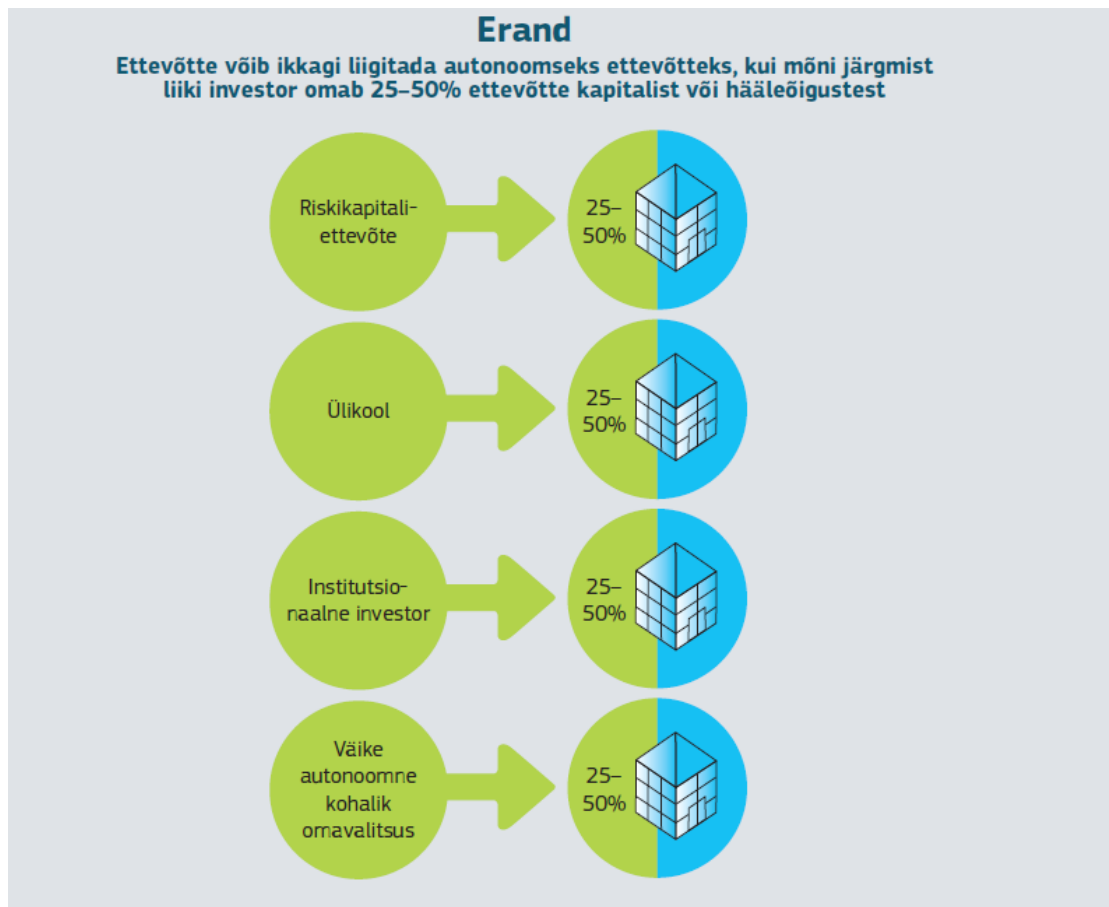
Erand

Ettevõtte võib ikkagi liigitada autonoomseks ettevõtteks, kui mõni järgmist liiki investor omab 25–50% ettevõtte kapitalist või hääleõigustest

Riskikapitaliettevõte

25–50%

Ülikool

25–50%

Institutsionaalne investor

25–50%

Väike autonoomne kohalik omavalitsus

25–50%